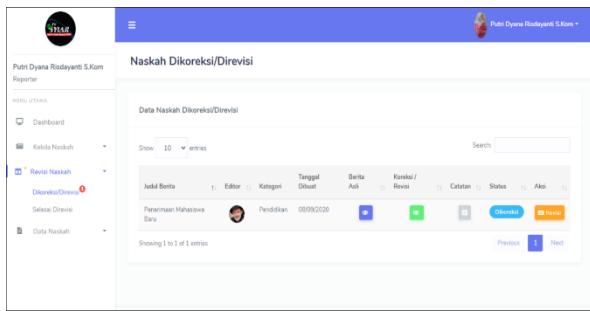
SINAR

≡

Putri Dyana Risdayanti S.Kom

Putri Dyana Risdayanti S.Kom
Reporter

MENU UTAMA

Dashboard

Kelola Naskah

Revisi Naskah

Dikoreksi/Direvisi 1

Selesai Direvisi

Data Naskah

Naskah Dikoreksi/Direvisi

Data Naskah Dikoreksi/Direvisi

Show 10 entries

Search:

| Judul Berita | Editor | Kategori | Tanggal Dibuat | Berita Asli | Koreksi / Revisi | Catatan | Status | Aksi |
|---|---|---|---|---|---|---|---|---|
| Penerimaan Mahasiswa Baru | | Pendidikan | 08/09/2020 | | | | Dikoreksi | Revisi |

Showing 1 to 1 of 1 entries

Previous 1 Next